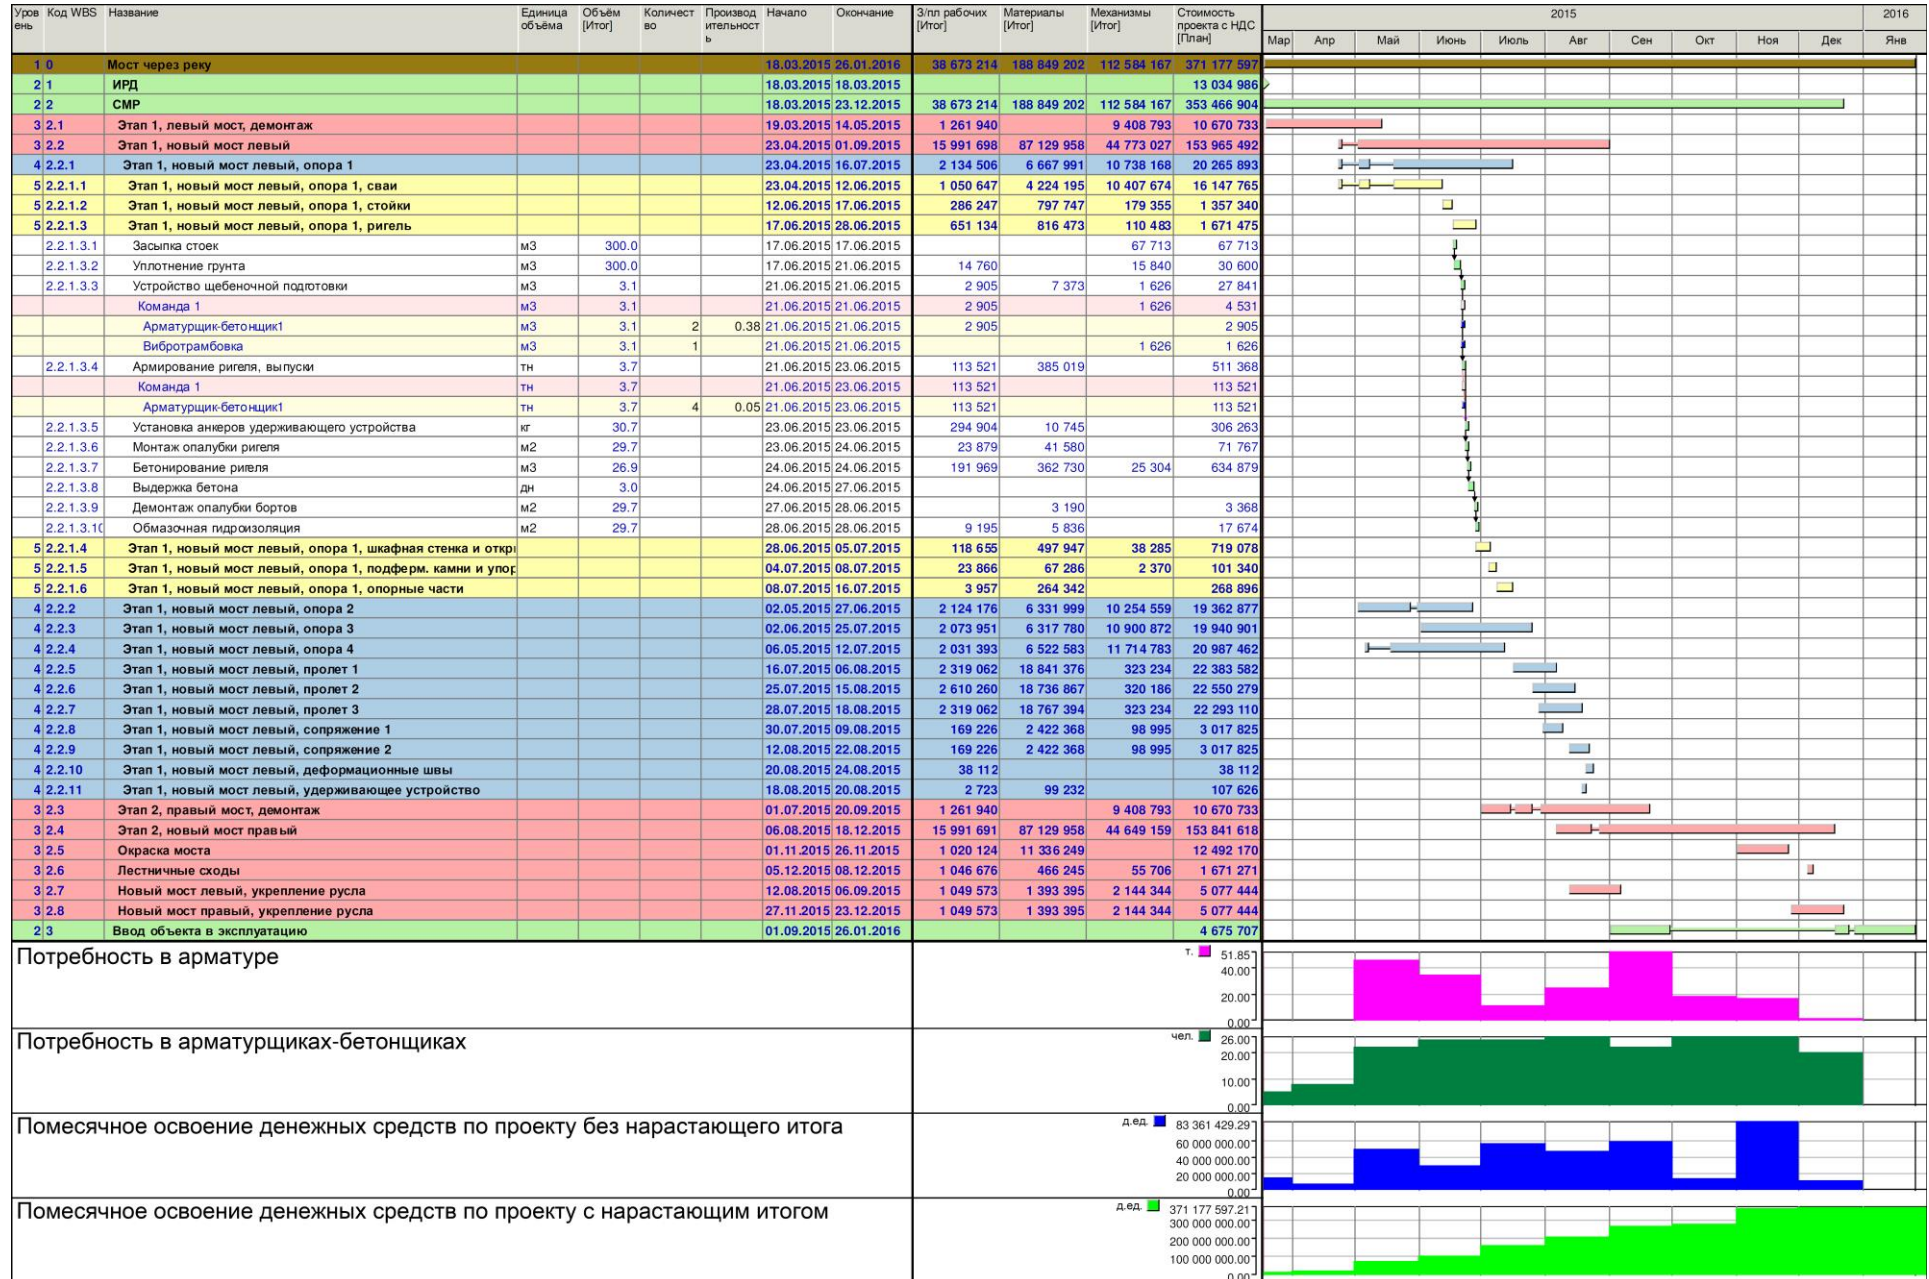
| Уров ень | Код WBS | Название | Единица объёма | Объём [Итог] | Количест во | Производ ительност ь | Начало | Окончание | З/пл рабочих [Итог] | Материалы [Итог] | Механизмы [Итог] | Стоимость проекта с НДС [План] |
|---|---|---|---|---|---|---|---|---|---|---|---|---|
| 1 | 0 | Мост через реку | | | | | 18.03.2015 | 26.01.2016 | 38 673 214 | 188 849 202 | 112 584 167 | 371 177 597 |
| 2 | 1 | ИРД | | | | | 18.03.2015 | 18.03.2015 | | | | 13 034 986 |
| 2 | 2 | СМР | | | | | 18.03.2015 | 23.12.2015 | 38 673 214 | 188 849 202 | 112 584 167 | 353 466 904 |
| 3 | 2.1 | Этап 1, левый мост, демонтаж | | | | | 19.03.2015 | 14.05.2015 | 1 261 940 | | 9 408 793 | 10 670 733 |
| 3 | 2.2 | Этап 1, новый мост левый | | | | | 23.04.2015 | 01.09.2015 | 15 991 698 | 87 129 958 | 44 773 027 | 153 965 492 |
| 4 | 2.2.1 | Этап 1, новый мост левый, опора 1 | | | | | 23.04.2015 | 16.07.2015 | 2 134 506 | 6 667 991 | 10 738 168 | 20 265 893 |
| 5 | 2.2.1.1 | Этап 1, новый мост левый, опора 1, сваи | | | | | 23.04.2015 | 12.06.2015 | 1 050 647 | 4 224 195 | 10 407 674 | 16 147 765 |
| 5 | 2.2.1.2 | Этап 1, новый мост левый, опора 1, стойки | | | | | 12.06.2015 | 17.06.2015 | 286 247 | 797 747 | 179 355 | 1 357 340 |
| 5 | 2.2.1.3 | Этап 1, новый мост левый, опора 1, ригель | | | | | 17.06.2015 | 28.06.2015 | 651 134 | 816 473 | 110 483 | 1 671 475 |
| | 2.2.1.3.1 | Засыпка стоек | м3 | 300.0 | | | 17.06.2015 | 17.06.2015 | | | 67 713 | 67 713 |
| | 2.2.1.3.2 | Уплотнение грунта | м3 | 300.0 | | | 17.06.2015 | 21.06.2015 | 14 760 | | 15 840 | 30 600 |
| | 2.2.1.3.3 | Устройство щебеночной подготовки | м3 | 3.1 | | | 21.06.2015 | 21.06.2015 | 2 905 | 7 373 | 1 626 | 27 841 |
| | | Команда 1 | м3 | 3.1 | | | 21.06.2015 | 21.06.2015 | 2 905 | | 1 626 | 4 531 |
| | | Арматурщик-бетонщик1 | м3 | 3.1 | 2 | 0.38 | 21.06.2015 | 21.06.2015 | 2 905 | | | 2 905 |
| | | Вибротрамбовка | м3 | 3.1 | 1 | | 21.06.2015 | 21.06.2015 | | | 1 626 | 1 626 |
| | 2.2.1.3.4 | Армирование ригеля, выпуски | тн | 3.7 | | | 21.06.2015 | 23.06.2015 | 113 521 | 385 019 | | 511 368 |
| | | Команда 1 | тн | 3.7 | | | 21.06.2015 | 23.06.2015 | 113 521 | | | 113 521 |
| | | Арматурщик-бетонщик1 | тн | 3.7 | 4 | 0.05 | 21.06.2015 | 23.06.2015 | 113 521 | | | 113 521 |
| | 2.2.1.3.5 | Установка анкеров удерживающего устройства | кг | 30.7 | | | 23.06.2015 | 23.06.2015 | 294 904 | 10 745 | | 306 263 |
| | 2.2.1.3.6 | Монтаж опалубки ригеля | м2 | 29.7 | | | 23.06.2015 | 24.06.2015 | 23 879 | 41 580 | | 71 767 |
| | 2.2.1.3.7 | Бетонирование ригеля | м3 | 26.9 | | | 24.06.2015 | 24.06.2015 | 191 969 | 362 730 | 25 304 | 634 879 |
| | 2.2.1.3.8 | Выдержка бетона | дн | 3.0 | | | 24.06.2015 | 27.06.2015 | | | | |
| | 2.2.1.3.9 | Демонтаж опалубки бортов | м2 | 29.7 | | | 27.06.2015 | 28.06.2015 | | 3 190 | | 3 368 |
| | 2.2.1.3.1( | Обмазочная гидроизоляция | м2 | 29.7 | | | 28.06.2015 | 28.06.2015 | 9 195 | 5 836 | | 17 674 |
| 5 | 2.2.1.4 | Этап 1, новый мост левый, опора 1, шкафная стенка и откр | | | | | 28.06.2015 | 05.07.2015 | 118 655 | 497 947 | 38 285 | 719 078 |
| 5 | 2.2.1.5 | Этап 1, новый мост левый, опора 1, подферм. камни и упор | | | | | 04.07.2015 | 08.07.2015 | 23 866 | 67 286 | 2 370 | 101 340 |
| 5 | 2.2.1.6 | Этап 1, новый мост левый, опора 1, опорные части | | | | | 08.07.2015 | 16.07.2015 | 3 957 | 264 342 | | 268 896 |
| 4 | 2.2.2 | Этап 1, новый мост левый, опора 2 | | | | | 02.05.2015 | 27.06.2015 | 2 124 176 | 6 331 999 | 10 254 559 | 19 362 877 |
| 4 | 2.2.3 | Этап 1, новый мост левый, опора 3 | | | | | 02.06.2015 | 25.07.2015 | 2 073 951 | 6 317 780 | 10 900 872 | 19 940 901 |
| 4 | 2.2.4 | Этап 1, новый мост левый, опора 4 | | | | | 06.05.2015 | 12.07.2015 | 2 031 393 | 6 522 583 | 11 714 783 | 20 987 462 |
| 4 | 2.2.5 | Этап 1, новый мост левый, пролет 1 | | | | | 16.07.2015 | 06.08.2015 | 2 319 062 | 18 841 376 | 323 234 | 22 383 582 |
| 4 | 2.2.6 | Этап 1, новый мост левый, пролет 2 | | | | | 25.07.2015 | 15.08.2015 | 2 610 260 | 18 736 867 | 320 186 | 22 550 279 |
| 4 | 2.2.7 | Этап 1, новый мост левый, пролет 3 | | | | | 28.07.2015 | 18.08.2015 | 2 319 062 | 18 767 394 | 323 234 | 22 293 110 |
| 4 | 2.2.8 | Этап 1, новый мост левый, сопряжение 1 | | | | | 30.07.2015 | 09.08.2015 | 169 226 | 2 422 368 | 98 995 | 3 017 825 |
| 4 | 2.2.9 | Этап 1, новый мост левый, сопряжение 2 | | | | | 12.08.2015 | 22.08.2015 | 169 226 | 2 422 368 | 98 995 | 3 017 825 |
| 4 | 2.2.10 | Этап 1, новый мост левый, деформационные швы | | | | | 20.08.2015 | 24.08.2015 | 38 112 | | | 38 112 |
| 4 | 2.2.11 | Этап 1, новый мост левый, удерживающее устройство | | | | | 18.08.2015 | 20.08.2015 | 2 723 | 99 232 | | 107 626 |
| 3 | 2.3 | Этап 2, правый мост, демонтаж | | | | | 01.07.2015 | 20.09.2015 | 1 261 940 | | 9 408 793 | 10 670 733 |
| 3 | 2.4 | Этап 2, новый мост правый | | | | | 06.08.2015 | 18.12.2015 | 15 991 691 | 87 129 958 | 44 649 159 | 153 841 618 |
| 3 | 2.5 | Окраска моста | | | | | 01.11.2015 | 26.11.2015 | 1 020 124 | 11 336 249 | | 12 492 170 |
| 3 | 2.6 | Лестничные сходы | | | | | 05.12.2015 | 08.12.2015 | 1 046 676 | 466 245 | 55 706 | 1 671 271 |
| 3 | 2.7 | Новый мост левый, укрепление русла | | | | | 12.08.2015 | 06.09.2015 | 1 049 573 | 1 393 395 | 2 144 344 | 5 077 444 |
| 3 | 2.8 | Новый мост правый, укрепление русла | | | | | 27.11.2015 | 23.12.2015 | 1 049 573 | 1 393 395 | 2 144 344 | 5 077 444 |
| 2 | 3 | Ввод объекта в эксплуатацию | | | | | 01.09.2015 | 26.01.2016 | | | | 4 675 707 |

2015 2016
Мар Апр Май Июнь Июль Авг Сен Окт Ноя Дек Янв

Потребность в арматуре
т. 51.85 40.00 20.00 0.00

Потребность в арматурщиках-бетонщиках
чел. 26.00 20.00 10.00 0.00

Помесячное освоение денежных средств по проекту без нарастающего итога
д.ед. 83 361 429.29 60 000 000.00 40 000 000.00 20 000 000.00 0.00

Помесячное освоение денежных средств по проекту с нарастающим итогом
д.ед. 371 177 597.21 300 000 000.00 200 000 000.00 100 000 000.00 0.00